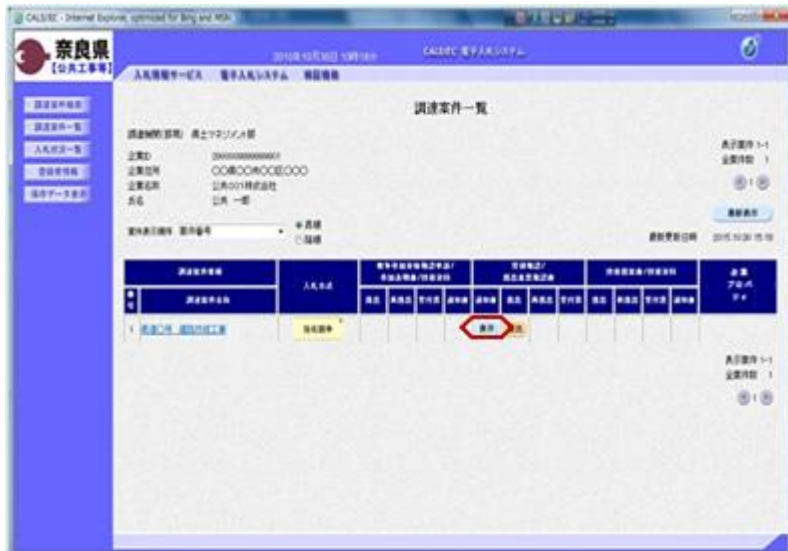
CALS/EC - Internet Explorer, optimized for Bing and MSN

奈良県
【公共工事等】

2015年10月30日 15時19分

CALS/EC 電子入札システム

入札情報サービス　電子入札システム　検証機能

調達案件検索
調達案件一覧
入札状況一覧
登録者情報
保存データ表示

調達案件一覧

調達機関(部局) 県土マネジメント部

企業ID　2000000000000001
企業住所　○○県○○市○○区○○○
企業名称　公共001株式会社
氏名　公共 一郎

案件表示順序　案件番号
● 昇順
○ 降順

表示案件 1-1
全案件数 1

最新表示

最新更新日時 2015.10.30 15:18

| 調達案件番号 | 入札方式 | 競争参加資格確認申請書/参加表明書/技術資料 | | | | 受領確認/提出意思確認書 | | | | 提案書/技術資料 | | | | 企業プロパティ |
|---|---|---|---|---|---|---|---|---|---|---|---|---|---|---|
| 番号 調達案件名称 | | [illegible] | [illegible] | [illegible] | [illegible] | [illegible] | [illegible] | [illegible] | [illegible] | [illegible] | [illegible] | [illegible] | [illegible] | |
| 1 県道○号 道路改良工事 | 指名競争 | | | | | 表示 | 提出 | | | | | | | |

表示案件 1-1
全案件数 1